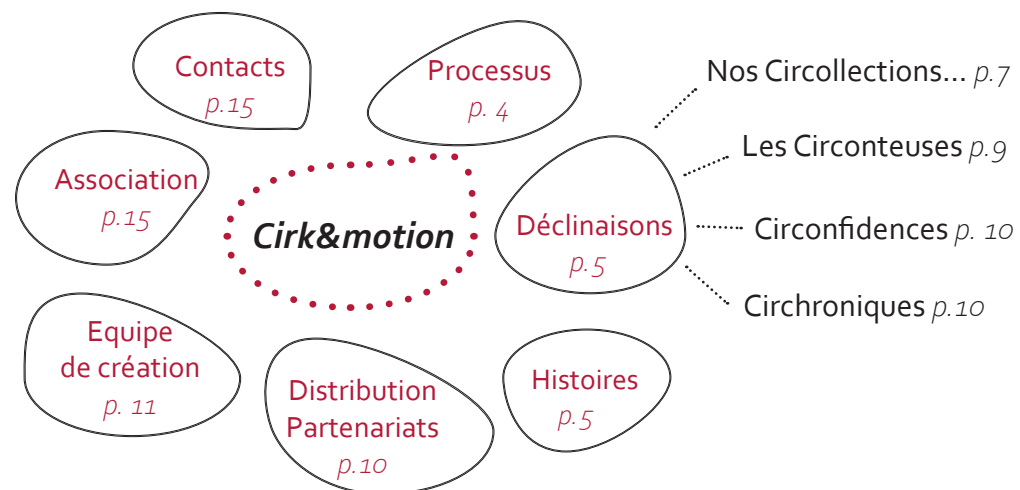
Contacts
p.15

Processus
p. 4

Nos Circollections... p.7

Les Circonteuses p.9

Association
p.15

Cirk&motion

Déclinaisons
p.5

Circonfidences p. 10

Circhroniques p.10

Equipe de création
p. 11

Distribution Partenariats
p.10

Histoires
p.5